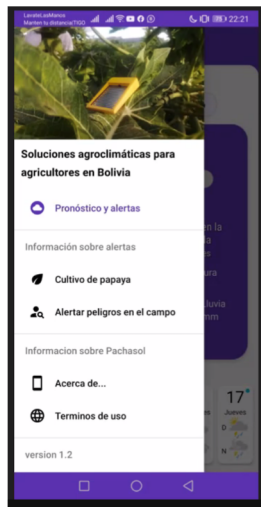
LavateLasManos
Manten tu distancia TIGO
22:21

Soluciones agroclimáticas para agricultores en Bolivia

Pronóstico y alertas

Información sobre alertas

Cultivo de papaya

Alertar peligros en el campo

Informacion sobre Pachasol

Acerca de...

Terminos de uso

version 1.2

n la
a
ura
luvia
mm

17°
Jueves
D
N